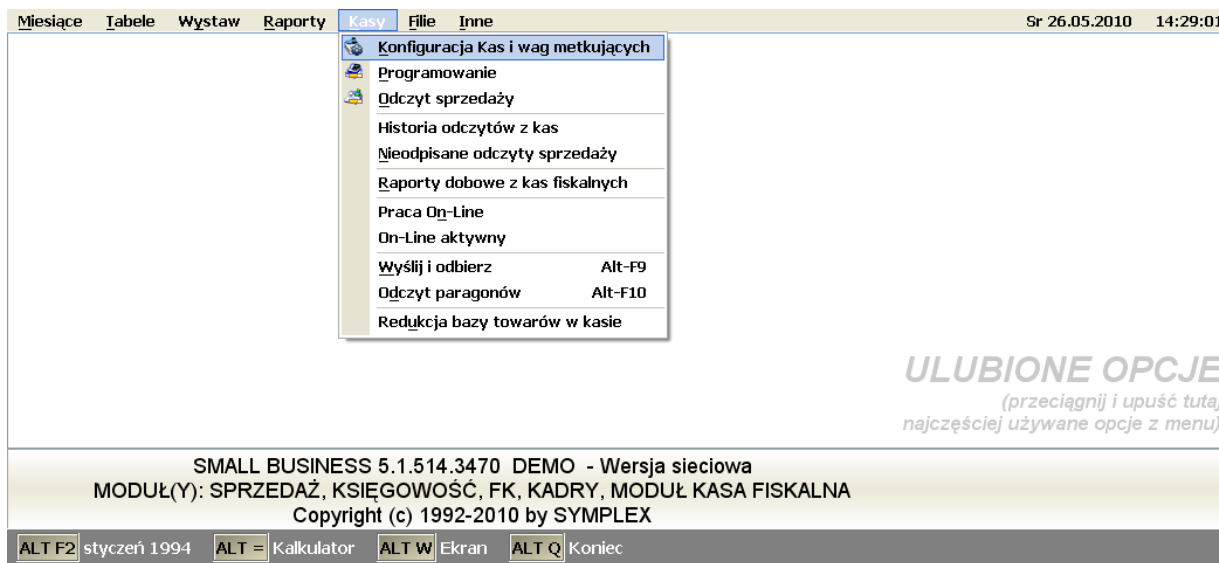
Miesiące Tabele Wystaw Raporty Kasy Filie Inne Sr 26.05.2010 14:29:01

Konfiguracja Kas i wag metkujących
Programowanie
Odczyt sprzedaży
Historia odczytów z kas
Nieodpisane odczyty sprzedaży
Raporty dobowe z kas fiskalnych
Praca On-Line
On-Line aktywny
Wyślij i odbierz Alt-F9
Odczyt paragonów Alt-F10
Redukcja bazy towarów w kasie

ULUBIONE OPCJE
(przeciągnij i upuść tutaj
najczęściej używane opcje z menu)

SMALL BUSINESS 5.1.514.3470 DEMO - Wersja sieciowa
MODUŁ(Y): SPRZEDAŻ, KSIĘGOWOŚĆ, FK, KADRY, MODUŁ KASA FISKALNA
Copyright (c) 1992-2010 by SYMPLEX

ALT F2 styczeń 1994 ALT = Kalkulator ALT W Ekran ALT Q Koniec